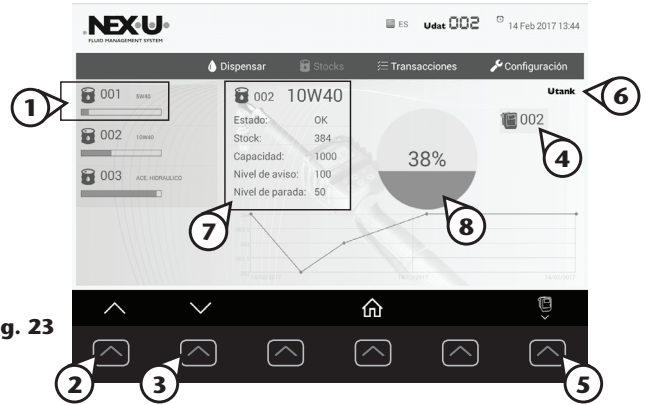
NEX·U·
FLUID MANAGEMENT SYSTEM

ES Udat 002 14 Feb 2017 13:44

Dispensar Stocks Transacciones Configuración

Utank

001 5W40

002 10W40

003 ACE. HIDRAULICO

002 10W40
Estado: OK
Stock: 384
Capacidad: 1000
Nivel de aviso: 100
Nivel de parada: 50

38%

002

1 2 3 4 5 6 7 8

g. 23